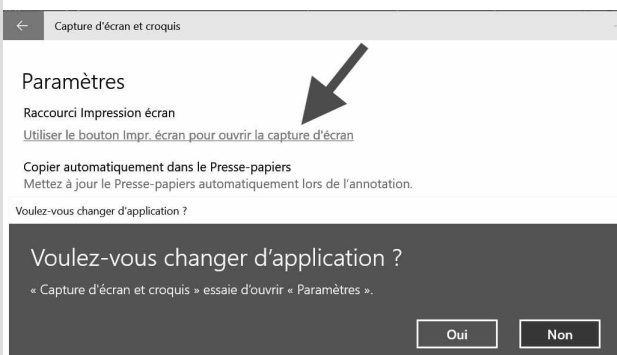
← Capture d'écran et croquis

Paramètres

Raccourci Impression écran

Utiliser le bouton Impr. écran pour ouvrir la capture d'écran

Copier automatiquement dans le Presse-papiers

Mettez à jour le Presse-papiers automatiquement lors de l'annotation.

Voulez-vous changer d'application ?

Voulez-vous changer d'application ?

« Capture d'écran et croquis » essaie d'ouvrir « Paramètres ».

Oui

Non